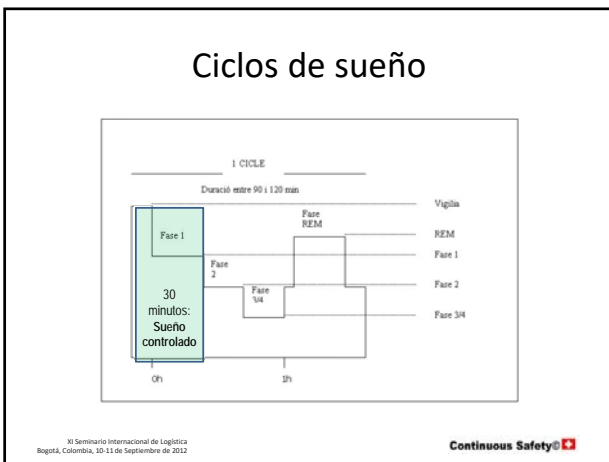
Ciclos de sueño

1 CICLE

Duració entre 90 i 120 min

Vigília

Fase 1

Fase REM

REM

Fase 1

Fase 2

Fase 3/4

Fase 2

Fase 3/4

30 minutos: Sueño controlado

0h

1h

XI Seminario Internacional de Logística
Bogotá, Colombia, 10-11 de Septiembre de 2012

Continuous Safety©